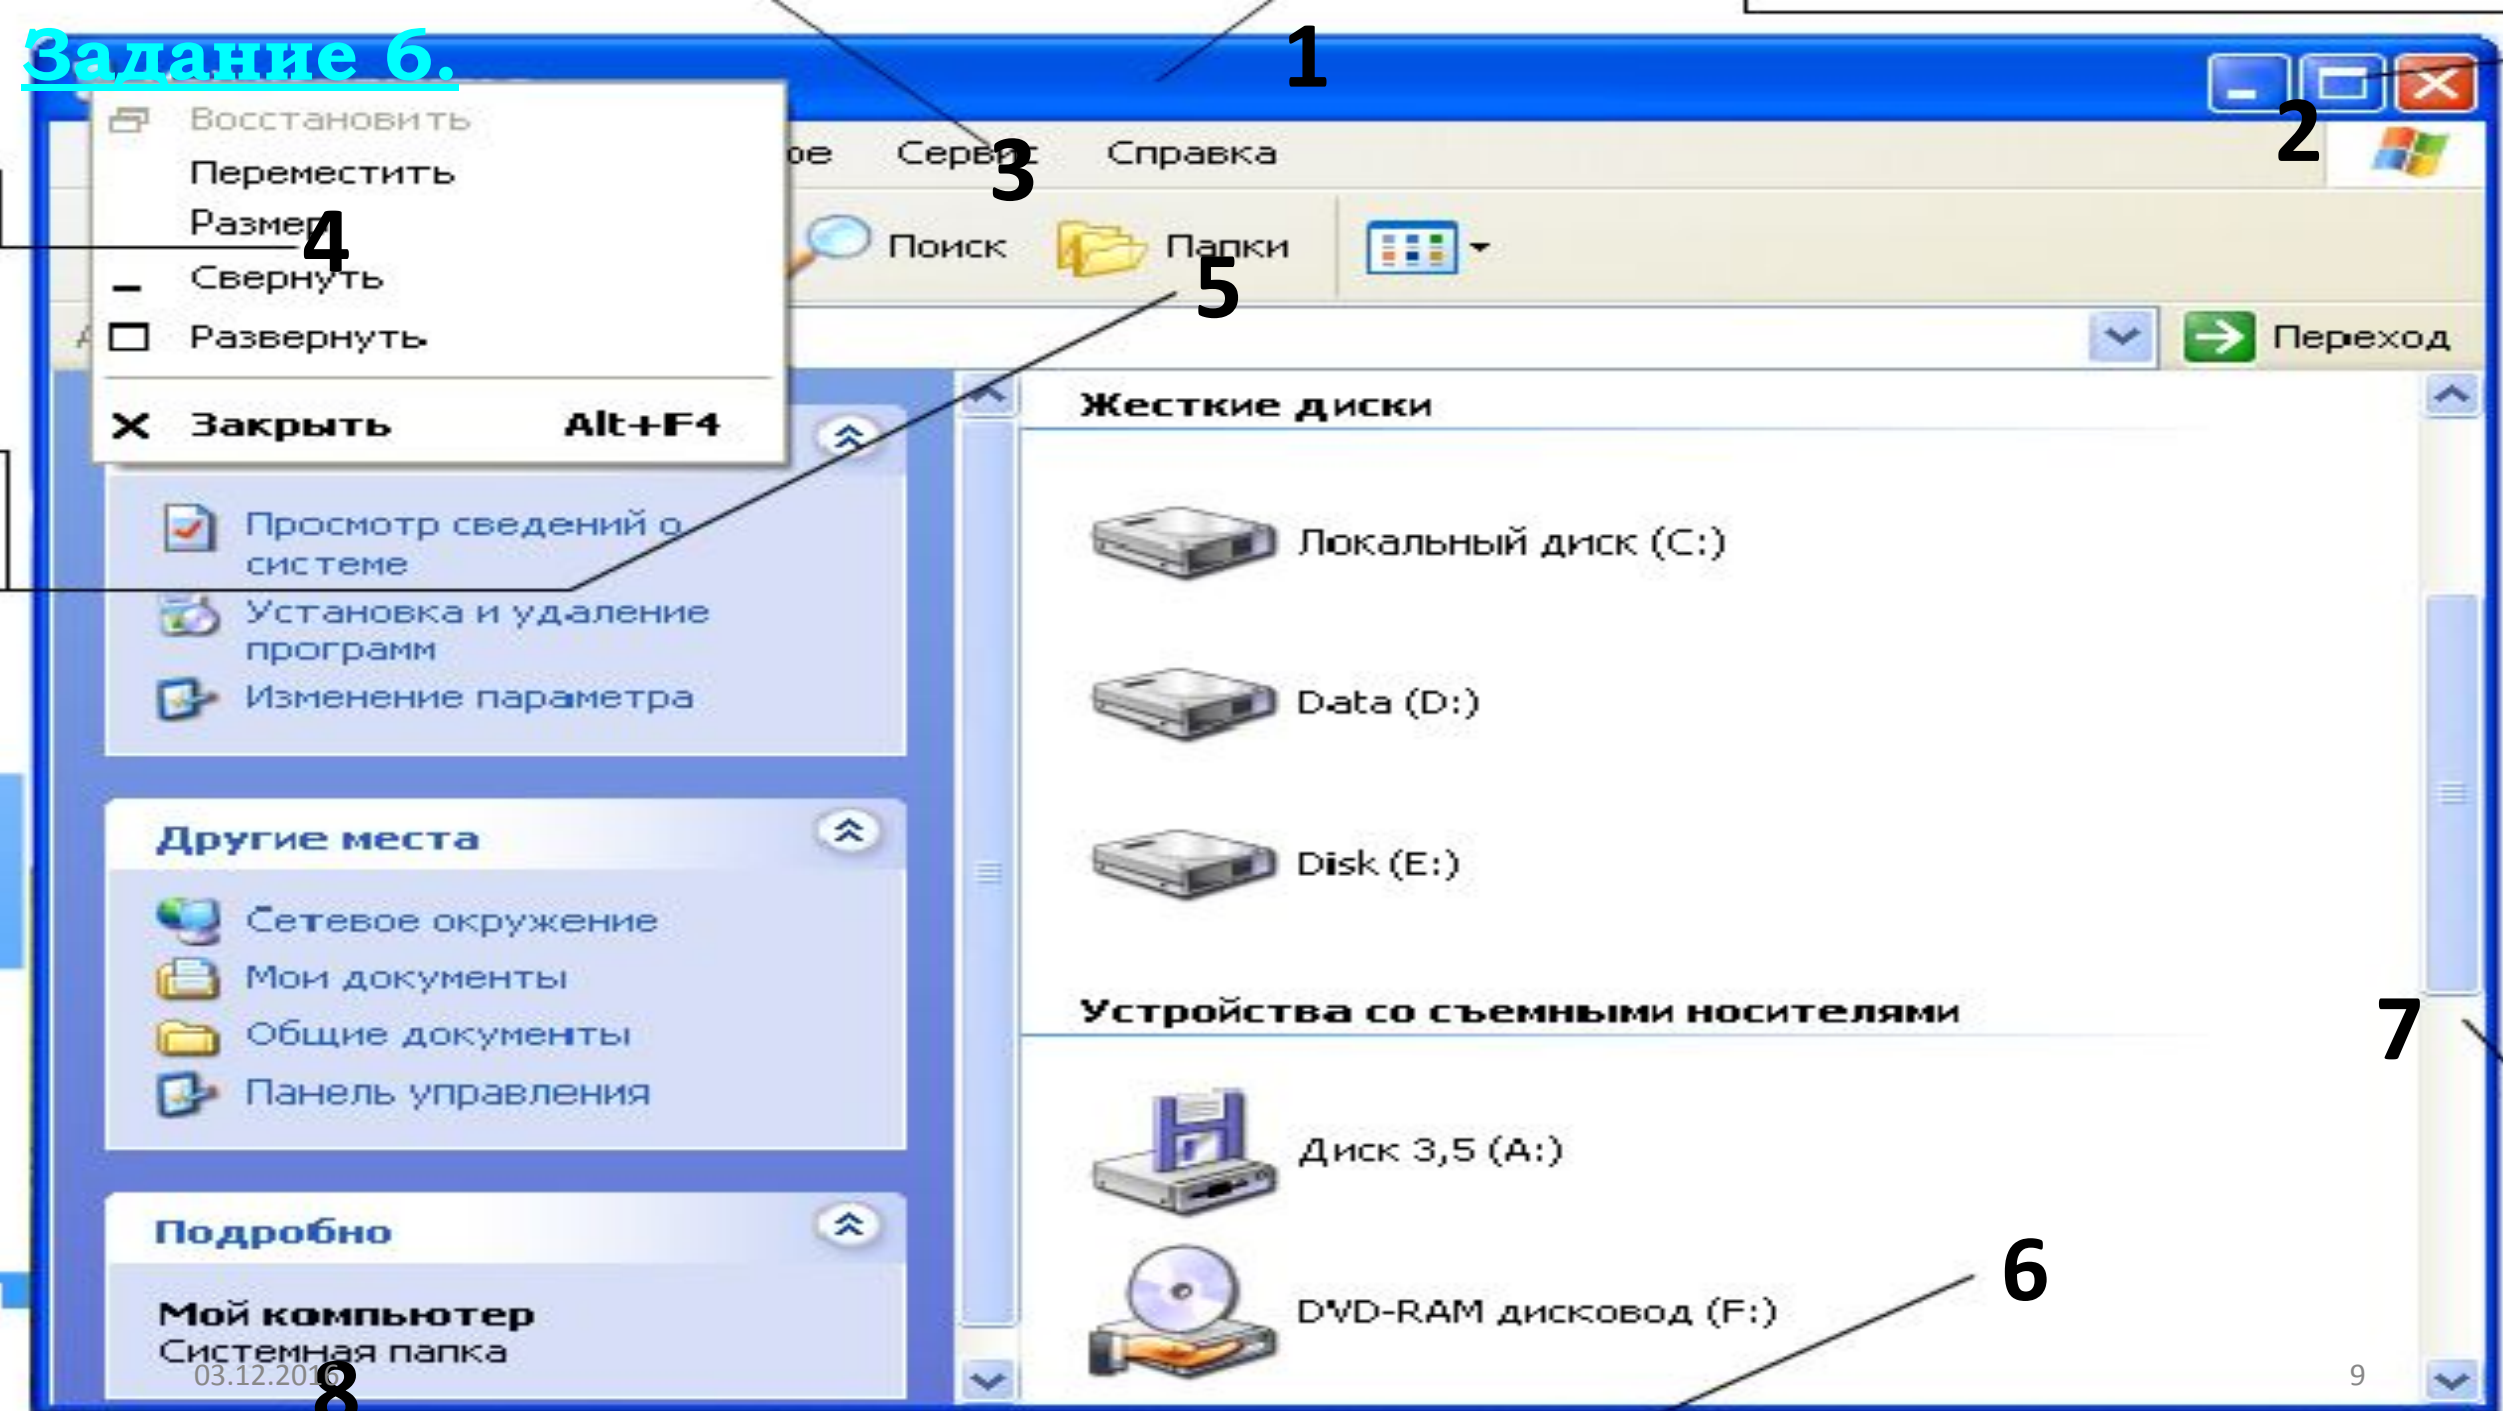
Задание 6.

1

Восстановить
Переместить
Размер
Свернуть
Развернуть
Закрыть Alt+F4

4

ое Сервис Справка

3

2

Поиск Папки

5

Переход

Жесткие диски

Локальный диск (C:)

Data (D:)

Disk (E:)

Устройства со съемными носителями

Диск 3,5 (A:)

DVD-RAM дисковод (F:)

7

6

Просмотр сведений о системе
Установка и удаление программ
Изменение параметра

Другие места

Сетевое окружение
Мои документы
Общие документы
Панель управления

Подробно

Мой компьютер
Системная папка

03.12.2016

8

9